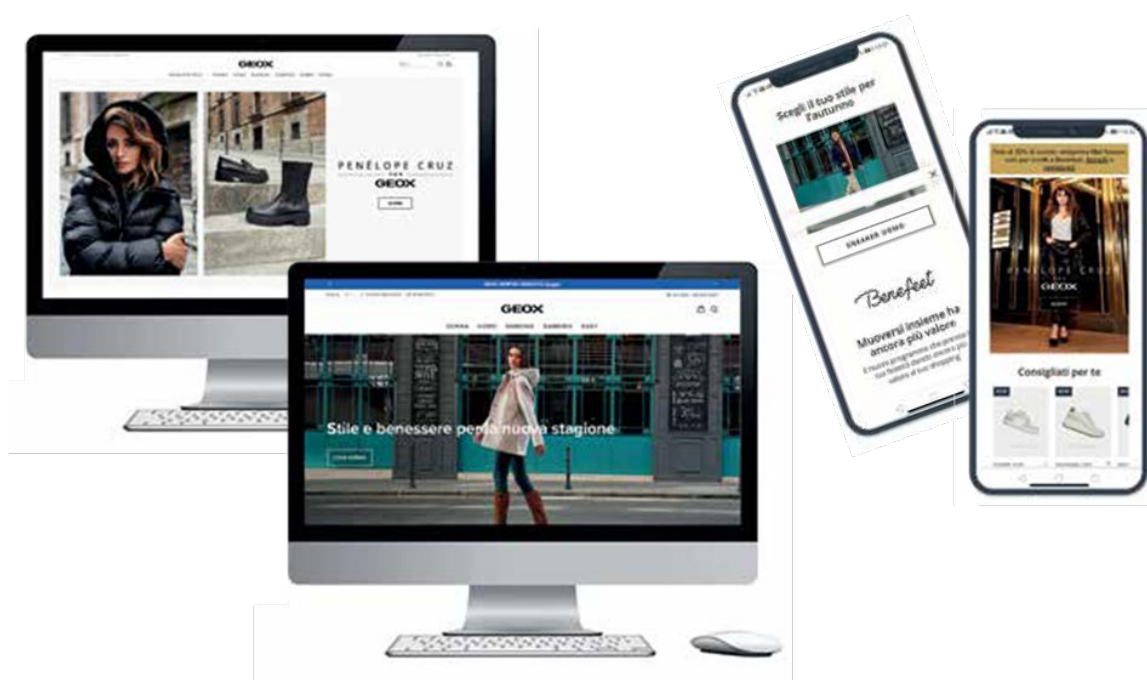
GEOX

PENÉLOPE CRUZ
FOR
GEOX

GEOX

DONNA UOMO BAMBINA BAMBINO BABY

Stile e benessere per la nuova stagione

Scegli il tuo stile per l'autunno

SNEAKER UOMO

Benefeet

Muoversi insieme ha ancora più valore

PENÉLOPE CRUZ
GEOX

Consigliati per te